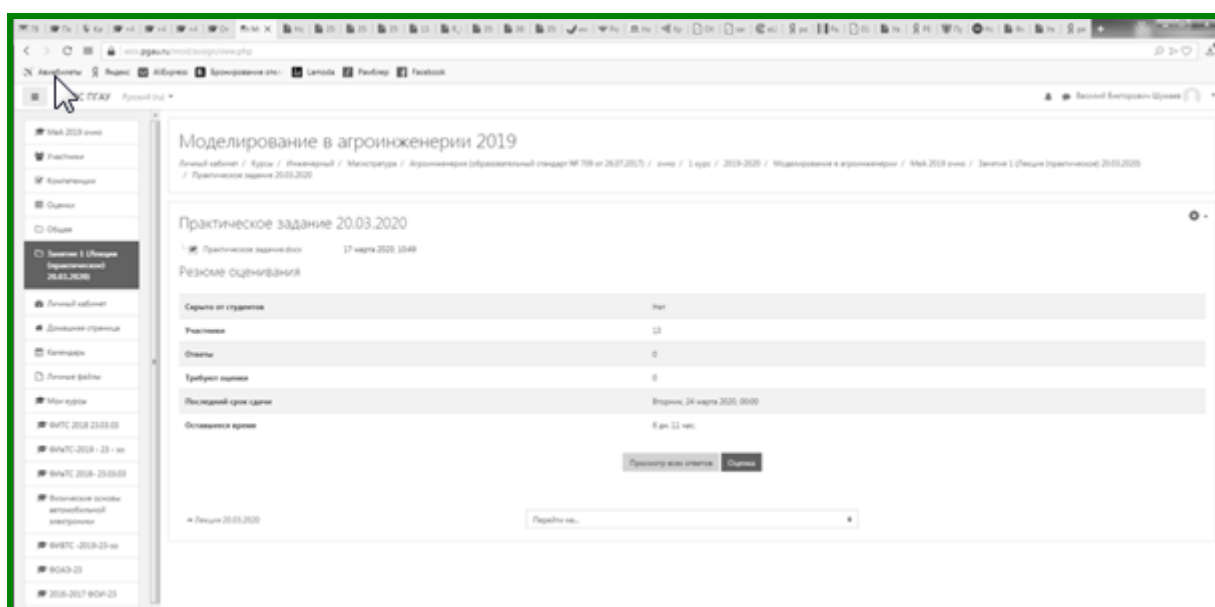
Авиабилеты Яндекс AliExpress Бронирование отел Lamoda Рамблер Facebook

ЭИОС ПГАУ Русский (ru)

Василий Викторович Шумаев

МиА 2019 очно
Участники
Компетенции
Оценки
Общее
Занятие 1 (Лекция (практическое) 20.03.2020)
Личный кабинет
Домашняя страница
Календарь
Личные файлы
Мои курсы
ФИТС 2018 23.03.03
ФМиТС-2019 - 23 - зо
ФМиТС 2018- 23.03.03
Физические основы автомобильной электроники
ФИВТС -2019-23-зо
ФОАЭ-23
2016-2017 ФОИ-23

Моделирование в агроинженерии 2019

Личный кабинет / Курсы / Инженерный / Магистратура / Агроинженерия (образовательный стандарт № 709 от 26.07.2017) / очно / 1 курс / 2019-2020 / Моделирование в агроинженерии / МиА 2019 очно / Занятие 1 (Лекция (практическое) 20.03.2020) / Практическое задание 20.03.2020

Практическое задание 20.03.2020

Практическое задание.docx 17 марта 2020, 10:49

Резюме оценивания

| Скрыто от студентов | Нет |
|---|---|
| Участники | 13 |
| Ответы | 0 |
| Требуют оценки | 0 |
| Последний срок сдачи | Вторник, 24 марта 2020, 00:00 |
| Оставшееся время | 6 дн. 11 час. |

Просмотр всех ответов Оценка

◄ Лекция 20.03.2020

Перейти на...